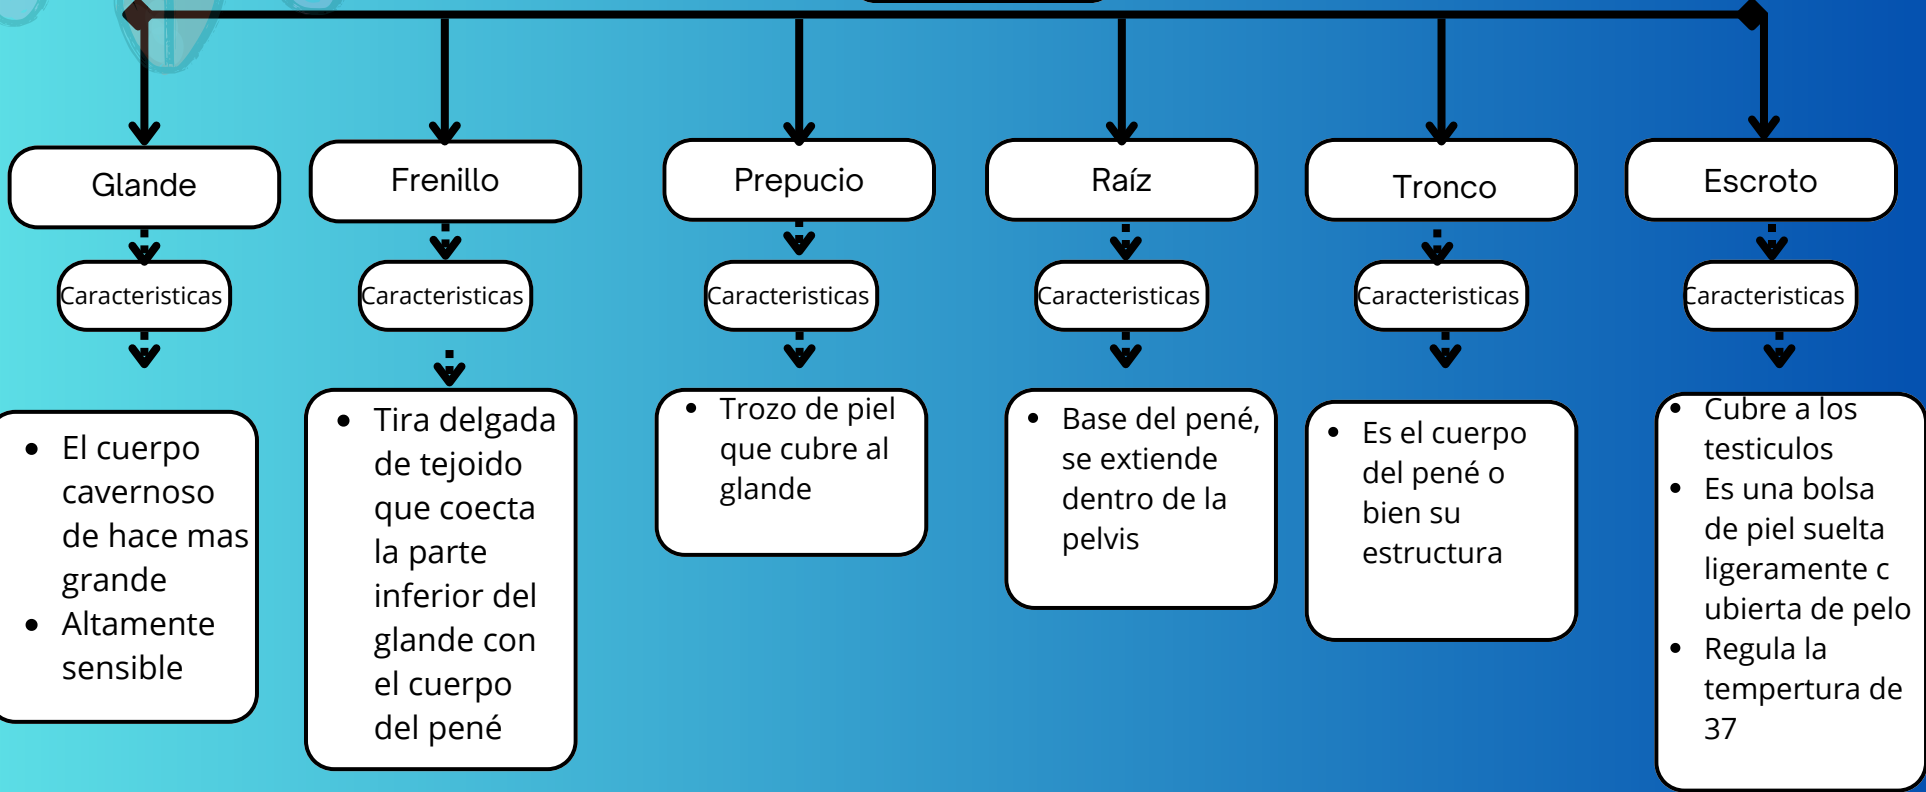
Glande

Caracteristicas

- El cuerpo cavernoso de hace mas grande
- Altamente sensible

Frenillo

Caracteristicas

- Tira delgada de tejoido que coecta la parte inferior del glande con el cuerpo del pené

Prepucio

Caracteristicas

- Trozo de piel que cubre al glande

Raíz

Caracteristicas

- Base del pené, se extiende dentro de la pelvis

Tronco

Caracteristicas

- Es el cuerpo del pené o bien su estructura

Escroto

Caracteristicas

- Cubre a los testiculos
- Es una bolsa de piel suelta ligeramente c ubierta de pelo
- Regula la tempertura de 37